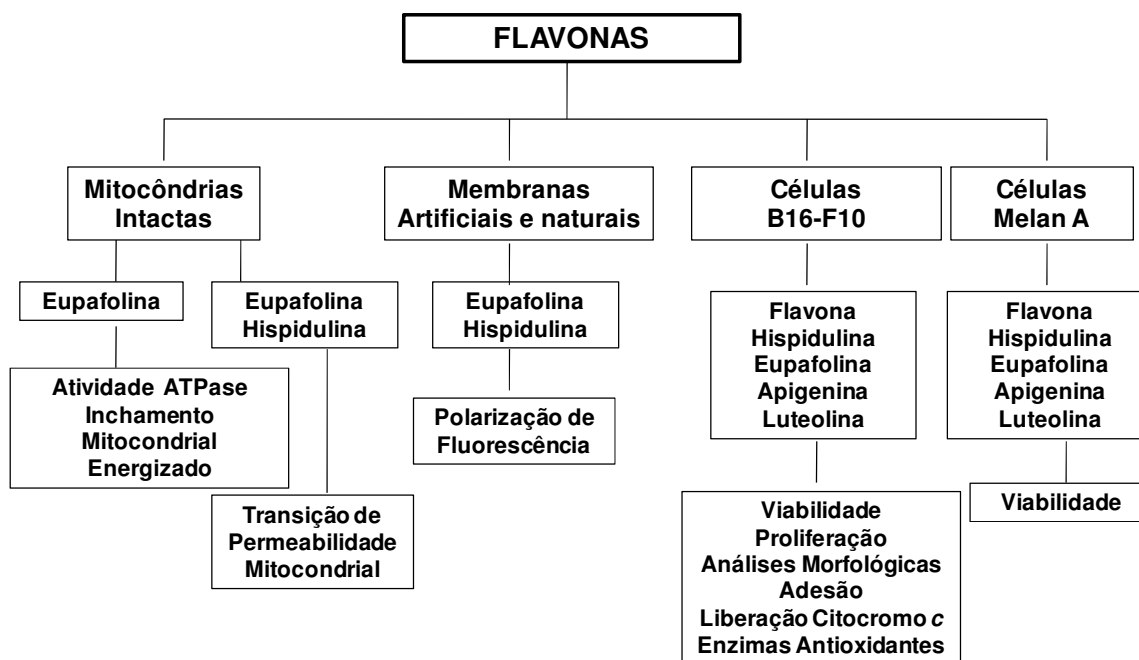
FLAVONAS

Mitocôndrias Intactas

Eupafolina

Atividade ATPase
Inchamento
Mitocondrial
Energizado

Eupafolina
Hispidulina

Transição de
Permeabilidade
Mitocondrial

Membranas
Artificiais e naturais

Eupafolina
Hispidulina

Polarização de
Fluorescência

Células
B16-F10

Flavona
Hispidulina
Eupafolina
Apigenina
Luteolina

Viabilidade
Proliferação
Análises Morfológicas
Adesão
Liberação Citocromo *c*
Enzimas Antioxidantes

Células
Melan A

Flavona
Hispidulina
Eupafolina
Apigenina
Luteolina

Viabilidade